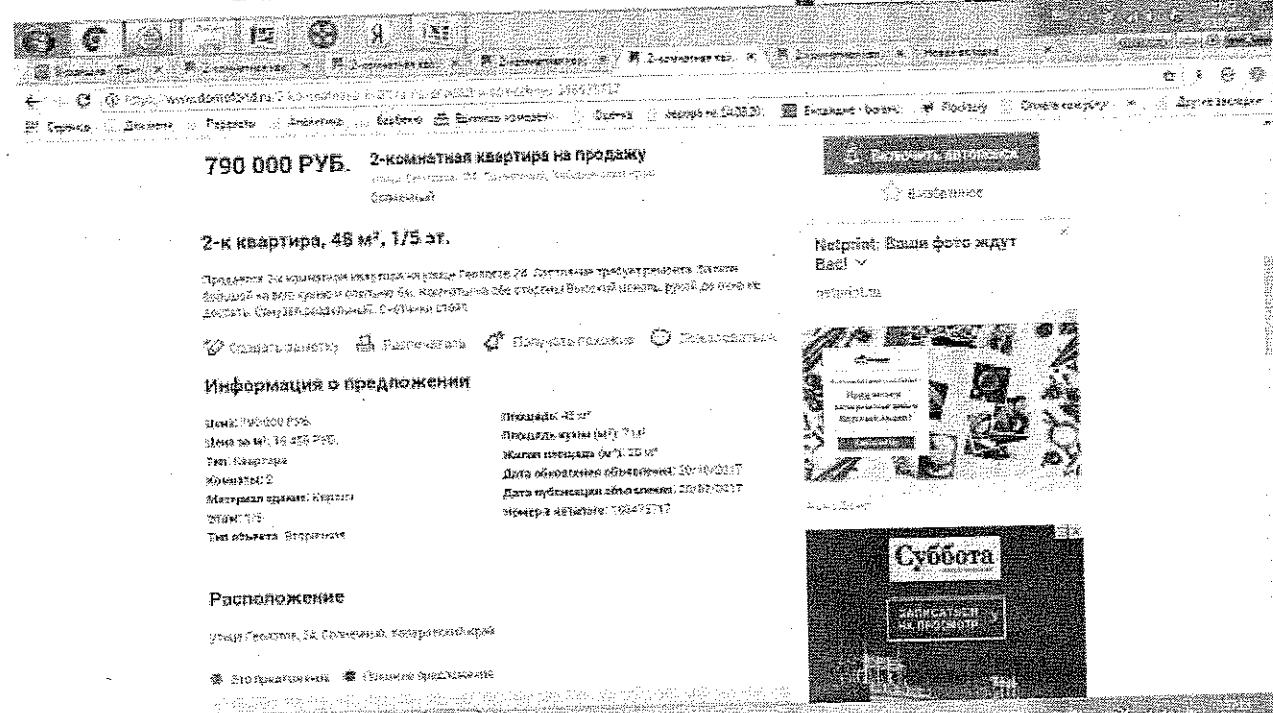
790 000 РУБ. 2-комнатная квартира на продажу
улица Геологов, 24, Солнечный, Хабаровский край
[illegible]

2-к квартира, 48 м², 1/5 эт.

Продается 2х комнатная квартира на улице Геологов 24. Состояние требует ремонта. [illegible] на обе стороны. Высокий цоколь, рукой до окна не достать. Санузел раздельный. Счётчики стоят.

Создать заметку Распечатать Получать похожие Пожаловаться

Информация о предложении

Цена: 790 000 РУБ.
Цена за м²: 16 458 РУБ.
Тип: Квартира
Комнаты: 2
Материал здания: Кирпич
Этаж: 1/5
Тип объекта: Вторичное

Площадь: 48 м²
Площадь кухни (м²): 7 м²
Жилая площадь (м²): 35 м²
Дата обновления объявления: 20/10/2017
Дата публикации объявления: 20/02/2017
Номер в каталоге: 166475717

Расположение

улица Геологов, 24, Солнечный, Хабаровский край

Это предложение Похожие предложения

Включить автопоиск
Избранное

Netprint: Ваши фото ждут Вас! ˅
netprint.ru

Суббота
ЗАПИСАТЬСЯ НА ПРОСМОТР